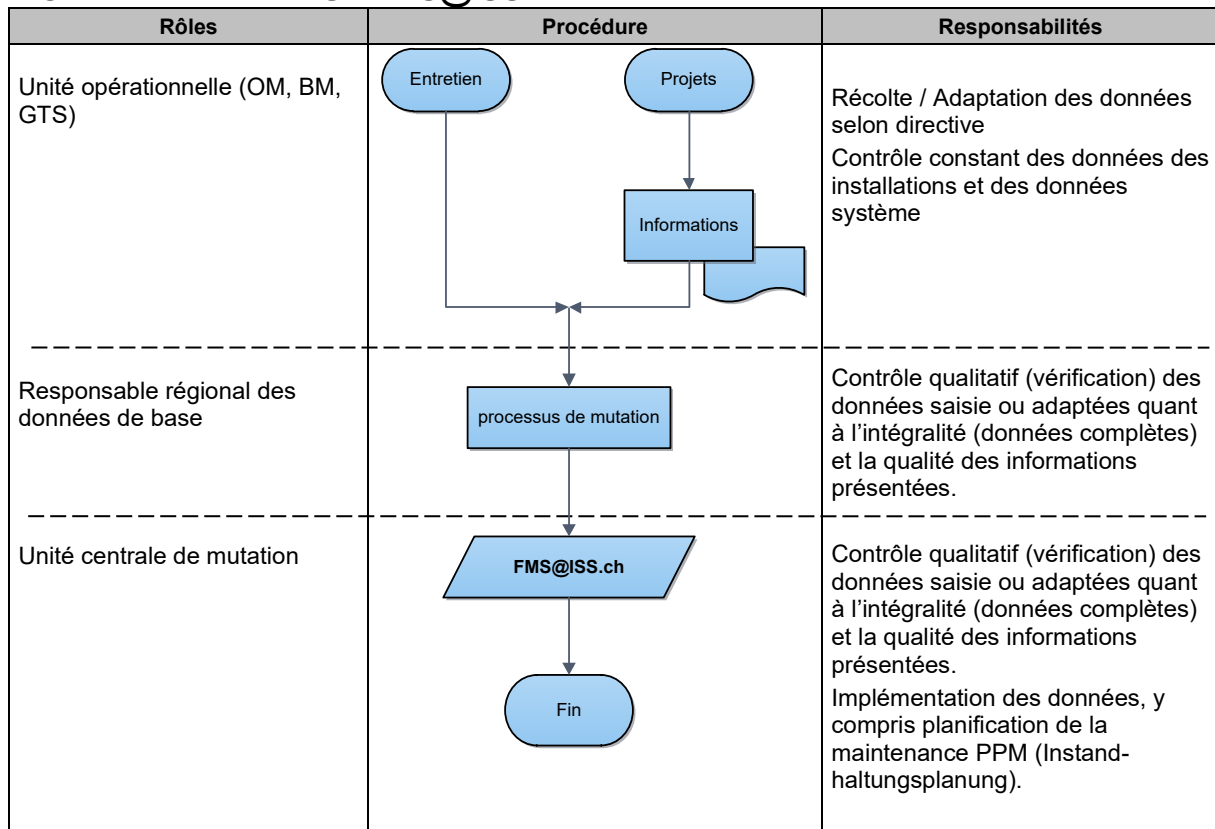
| Rôles | Procédure | Responsabilités |
|---|---|---|
| Unité opérationnelle (OM, BM, GTS) | Entretien<br>Projets<br>Informations | Récolte / Adaptation des données selon directive<br>Contrôle constant des données des installations et des données système |
| Responsable régional des données de base | processus de mutation | Contrôle qualitatif (vérification) des données saisie ou adaptées quant à l'intégralité (données complètes) et la qualité des informations présentées. |
| Unité centrale de mutation | FMS@ISS.ch<br>Fin | Contrôle qualitatif (vérification) des données saisie ou adaptées quant à l'intégralité (données complètes) et la qualité des informations présentées.<br>Implémentation des données, y compris planification de la maintenance PPM (Instandhaltungsplanung). |